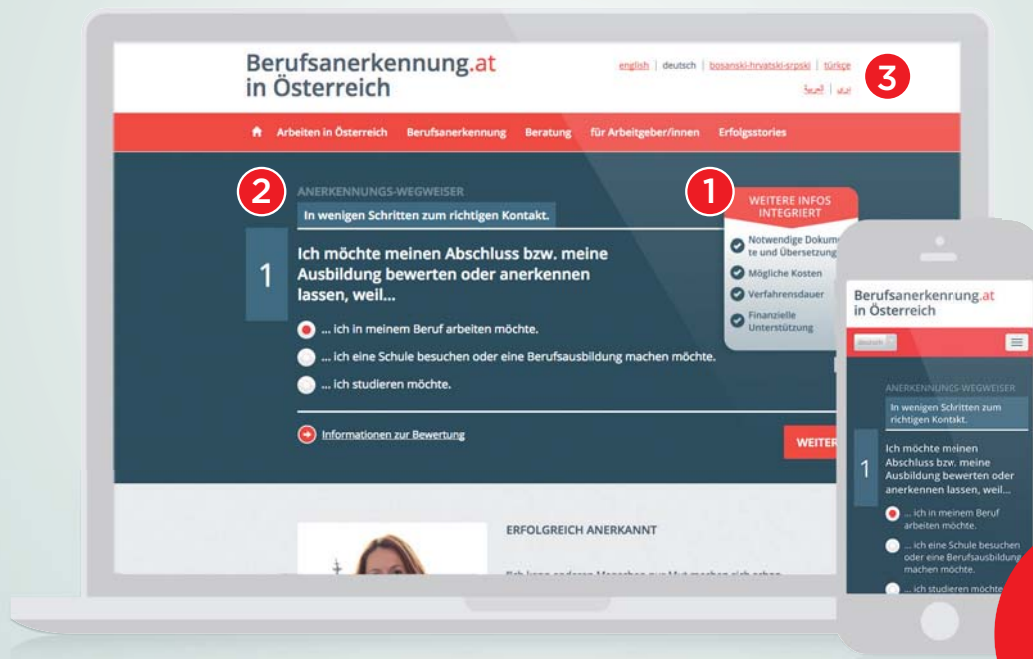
Berufsanerkennung.at
in Österreich

english | deutsch | bosanski-hrvatski-srpski | türkçe
العربية | دری

3

Arbeiten in Österreich Berufsanerkennung Beratung für Arbeitgeber/innen Erfolgsstories

2

ANERKENNUNGS-WEGWEISER

In wenigen Schritten zum richtigen Kontakt.

1

Ich möchte meinen Abschluss bzw. meine Ausbildung bewerten oder anerkennen lassen, weil...

... ich in meinem Beruf arbeiten möchte.

... ich eine Schule besuchen oder eine Berufsausbildung machen möchte.

... ich studieren möchte.

Informationen zur Bewertung

WEITER

1

WEITERE INFOS INTEGRIERT

Notwendige Dokume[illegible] te und Übersetzung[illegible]

Mögliche Kosten

Verfahrensdauer

Finanzielle Unterstützung

ERFOLGREICH ANERKANNT

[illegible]

Berufsanerkennung.at
in Österreich

deutsch

ANERKENNUNGS-WEGWEISER

In wenigen Schritten zum richtigen Kontakt.

1

Ich möchte meinen Abschluss bzw. meine Ausbildung bewerten oder anerkennen lassen, weil...

... ich in meinem Beruf arbeiten möchte.

... ich eine Schule besuchen oder eine Berufsausbildung machen möchte.

... ich studieren möchte